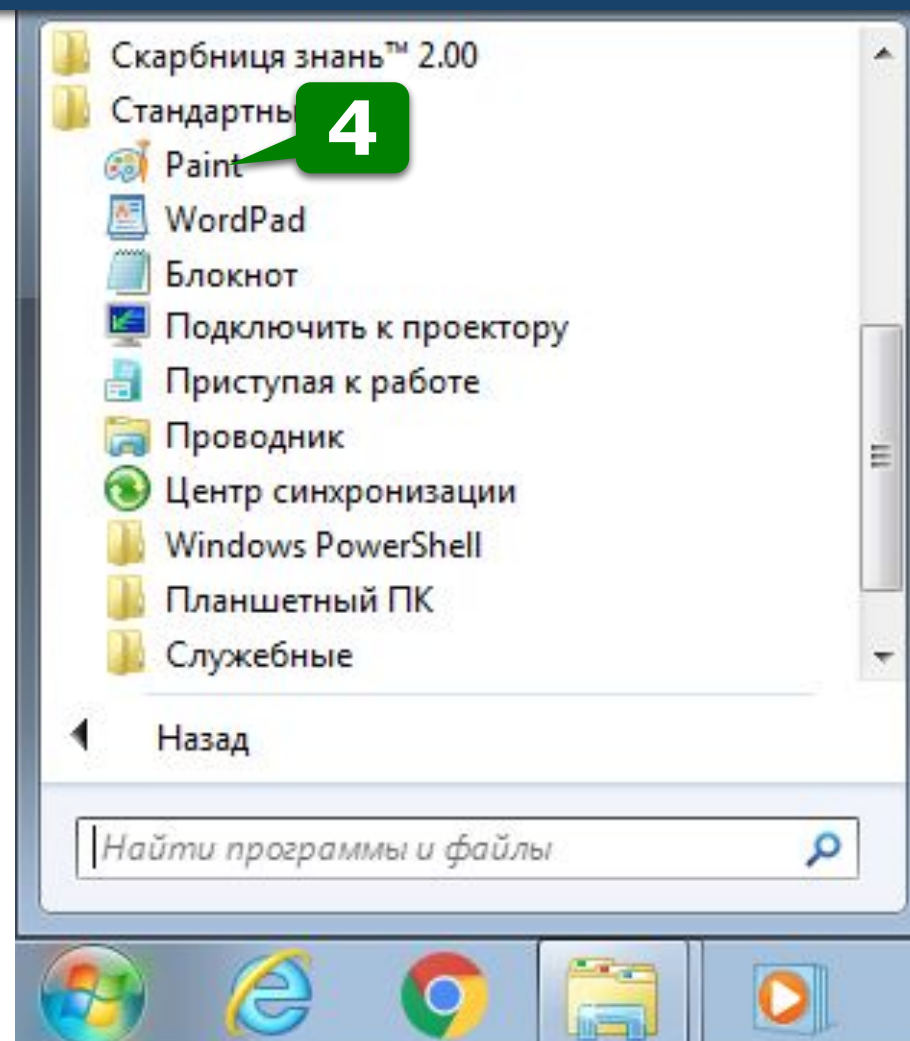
Скарбниця знань™ 2.00
Стандартны
4
Paint
WordPad
Блокнот
Подключить к проектору
Приступая к работе
Проводник
Центр синхронизации
Windows PowerShell
Планшетный ПК
Служебные
Назад
Найти программы и файлы